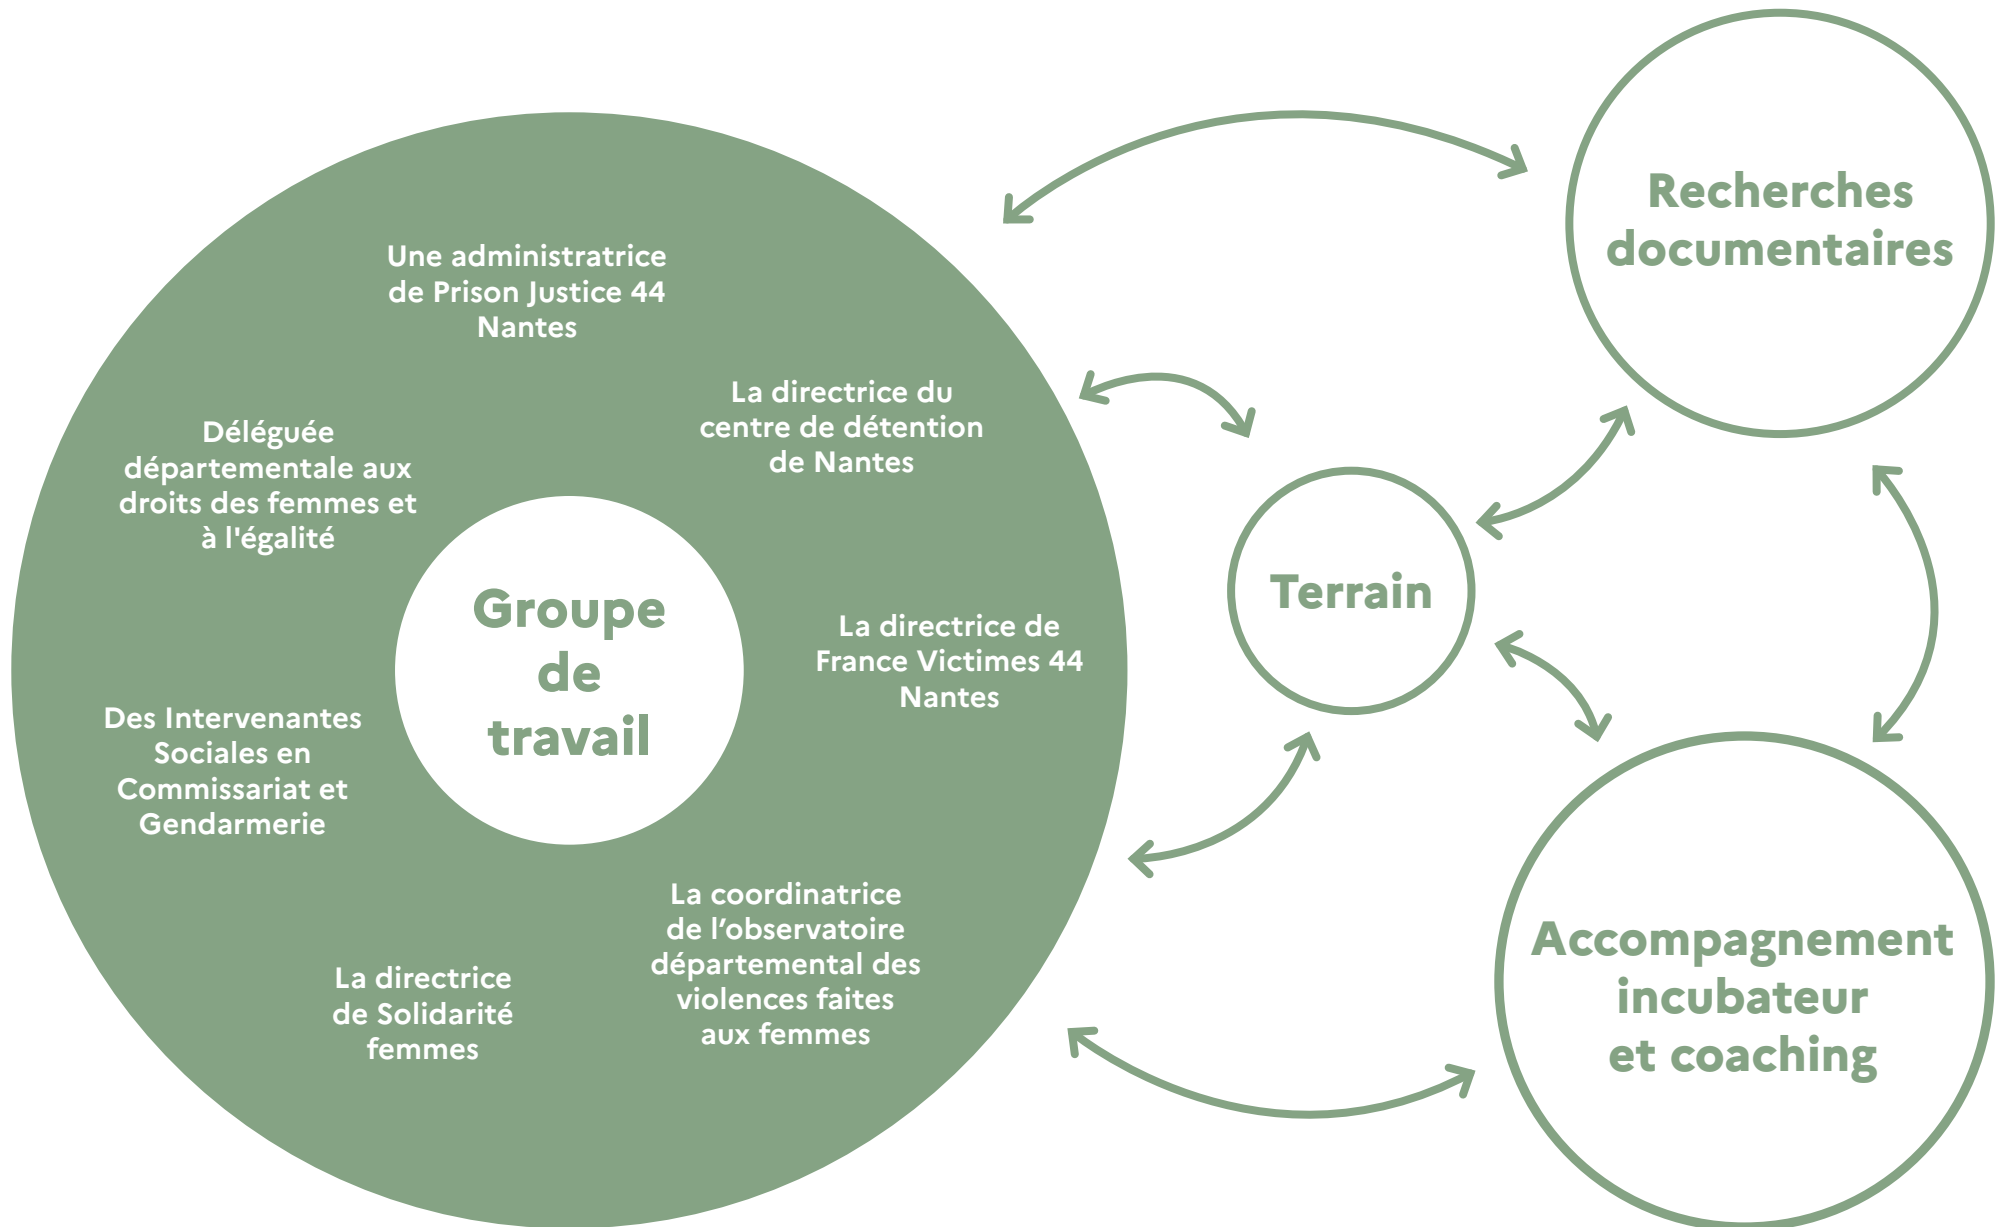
Groupe de travail

Une administratrice de Prison Justice 44 Nantes

La directrice du centre de détention de Nantes

Déléguée départementale aux droits des femmes et à l'égalité

La directrice de France Victimes 44 Nantes

Des Intervenantes Sociales en Commissariat et Gendarmerie

La coordinatrice de l'observatoire départemental des violences faites aux femmes

La directrice de Solidarité femmes

Recherches documentaires

Terrain

Accompagnement incubateur et coaching